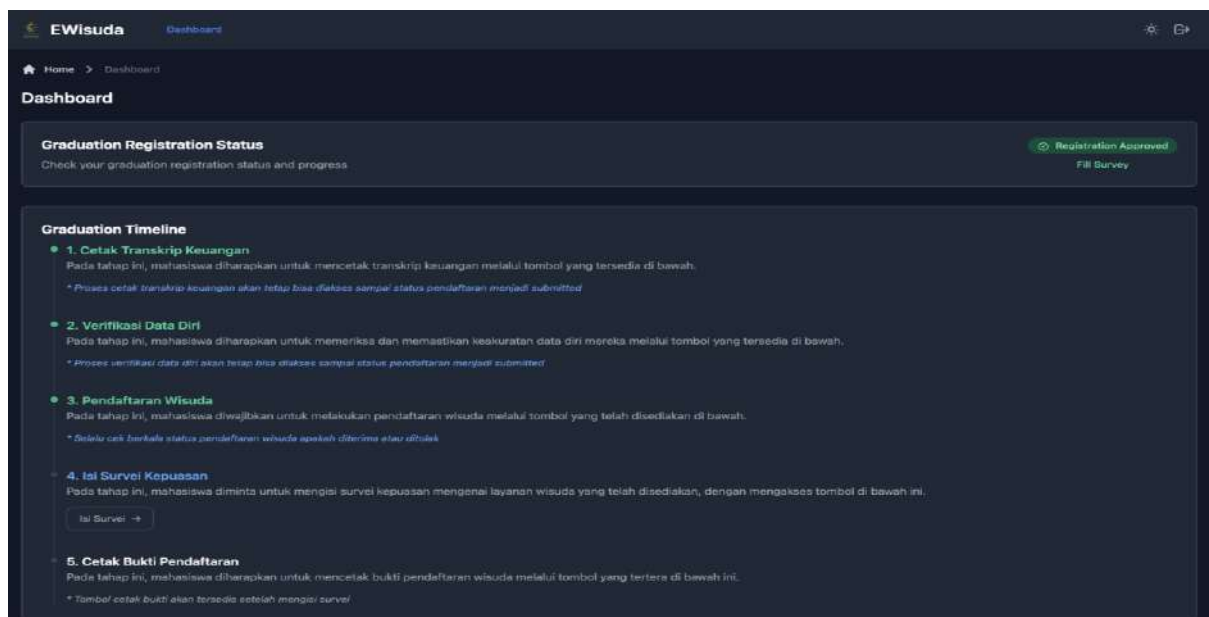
EWisuda Dashboard

Home > Dashboard

Dashboard

Graduation Registration Status
Check your graduation registration status and progress

Registration Approved
Fill Survey

Graduation Timeline

1. Cetak Transkrip Keuangan
Pada tahap ini, mahasiswa diharapkan untuk mencetak transkrip keuangan melalui tombol yang tersedia di bawah.
* Proses cetak transkrip keuangan akan tetap bisa diakses sampai status pendaftaran menjadi submitted

2. Verifikasi Data Diri
Pada tahap ini, mahasiswa diharapkan untuk memeriksa dan memastikan keakuratan data diri mereka melalui tombol yang tersedia di bawah.
* Proses verifikasi data diri akan tetap bisa diakses sampai status pendaftaran menjadi submitted

3. Pendaftaran Wisuda
Pada tahap ini, mahasiswa diwajibkan untuk melakukan pendaftaran wisuda melalui tombol yang telah disediakan di bawah.
* Selalu cek berkala status pendaftaran wisuda apakah diterima atau ditolak

4. Isi Survei Kepuasan
Pada tahap ini, mahasiswa diminta untuk mengisi survei kepuasan mengenai layanan wisuda yang telah disediakan, dengan mengakses tombol di bawah ini.
Isi Survei →

5. Cetak Bukti Pendaftaran
Pada tahap ini, mahasiswa diharapkan untuk mencetak bukti pendaftaran wisuda melalui tombol yang tertera di bawah ini.
* Tombol cetak bukti akan tersedia setelah mengisi survei